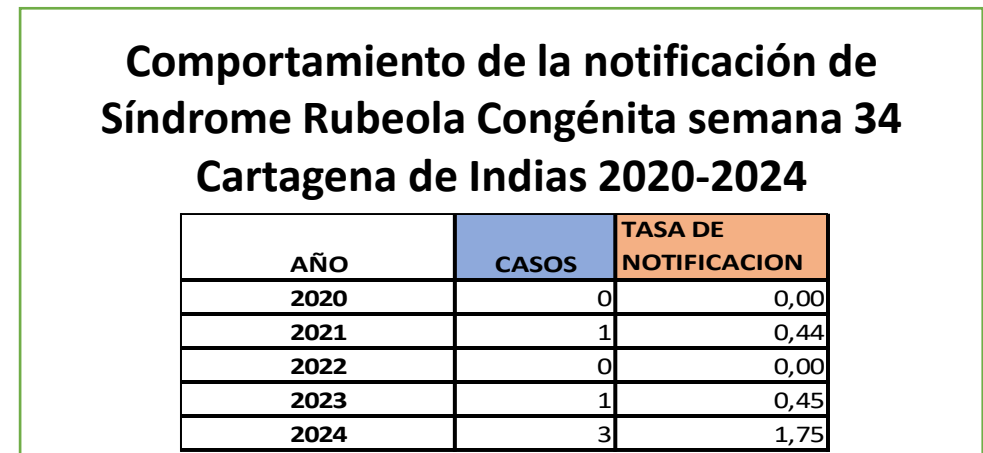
Comportamiento de la notificación de Síndrome Rubeola Congénita semana 34 Cartagena de Indias 2020-2024

| AÑO | CASOS | TASA DE NOTIFICACION |
|---|---|---|
| 2020 | 0 | 0,00 |
| 2021 | 1 | 0,44 |
| 2022 | 0 | 0,00 |
| 2023 | 1 | 0,45 |
| 2024 | 3 | 1,75 |